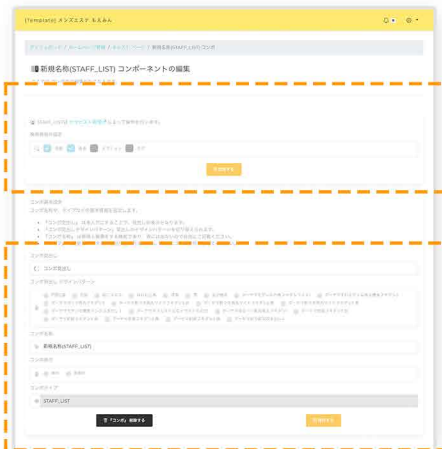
[Template] メンズエステ ええみん

ダッシュボード / ホームページ管理 / カスタムページ / 新規名称(STAFF_LIST)コンポ

新規名称(STAFF_LIST) コンポーネントの編集

[Staff_List] をナビゲート設定 しますで操作を行います。

表示項目の設定

画像 名前 プロフィール タグ

変更を保存する

コンポ表示設定

コンポ名称や、タイプなどの基本情報を設定します。

「コンポ見出し」は名入力にすることで、見出しが表示されなくなります。
「コンポ見出しデザインパターン」見出しのデザインパターンを切り替えられます。
「コンポ名称」は管理上整理する名称です。一覧に表示されるのでお好みで設定ください。

コンポ見出し

コンポ見出し

コンポ見出し デザインパターン

コンポ名称

新規名称(STAFF_LIST)

コンポ表示

表示 非表示

コンポタイプ

STAFF_LIST

「コンポ」削除する

変更を保存する